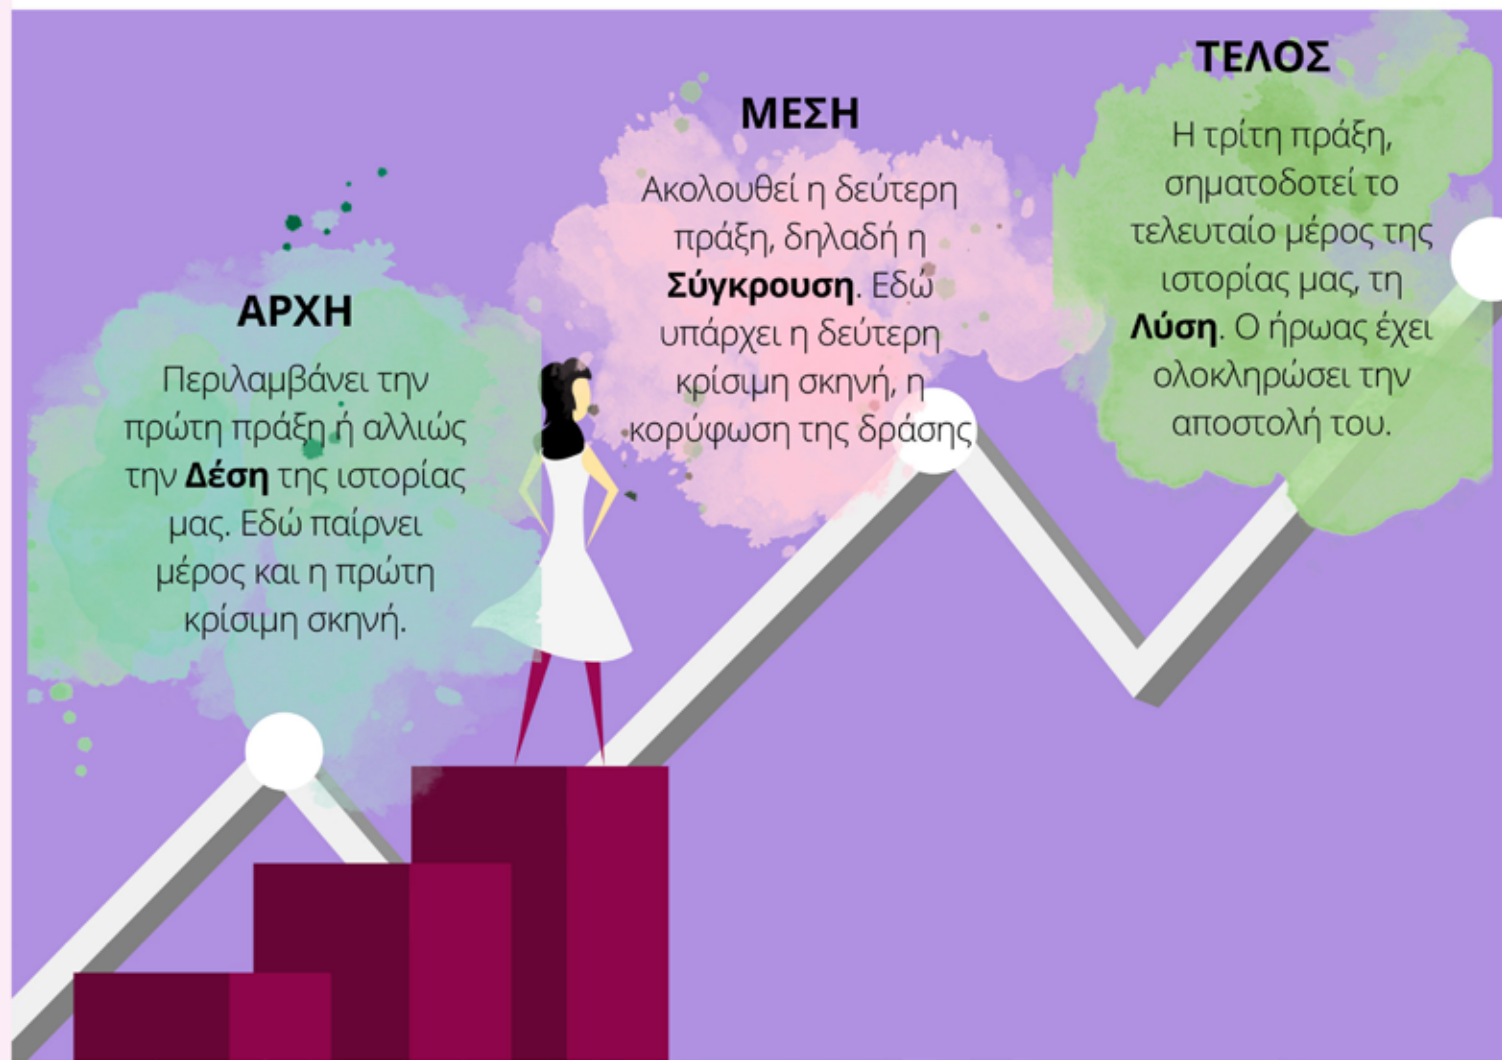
ΑΡΧΗ

Περιλαμβάνει την πρώτη πράξη ή αλλιώς την **Δέση** της ιστορίας μας. Εδώ παίρνει μέρος και η πρώτη κρίσιμη σκηνή.

ΜΕΣΗ

Ακολουθεί η δεύτερη πράξη, δηλαδή η **Σύγκρουση**. Εδώ υπάρχει η δεύτερη κρίσιμη σκηνή, η κορύφωση της δράσης

ΤΕΛΟΣ

Η τρίτη πράξη, σηματοδοτεί το τελευταίο μέρος της ιστορίας μας, τη **Λύση**. Ο ήρωας έχει ολοκληρώσει την αποστολή του.